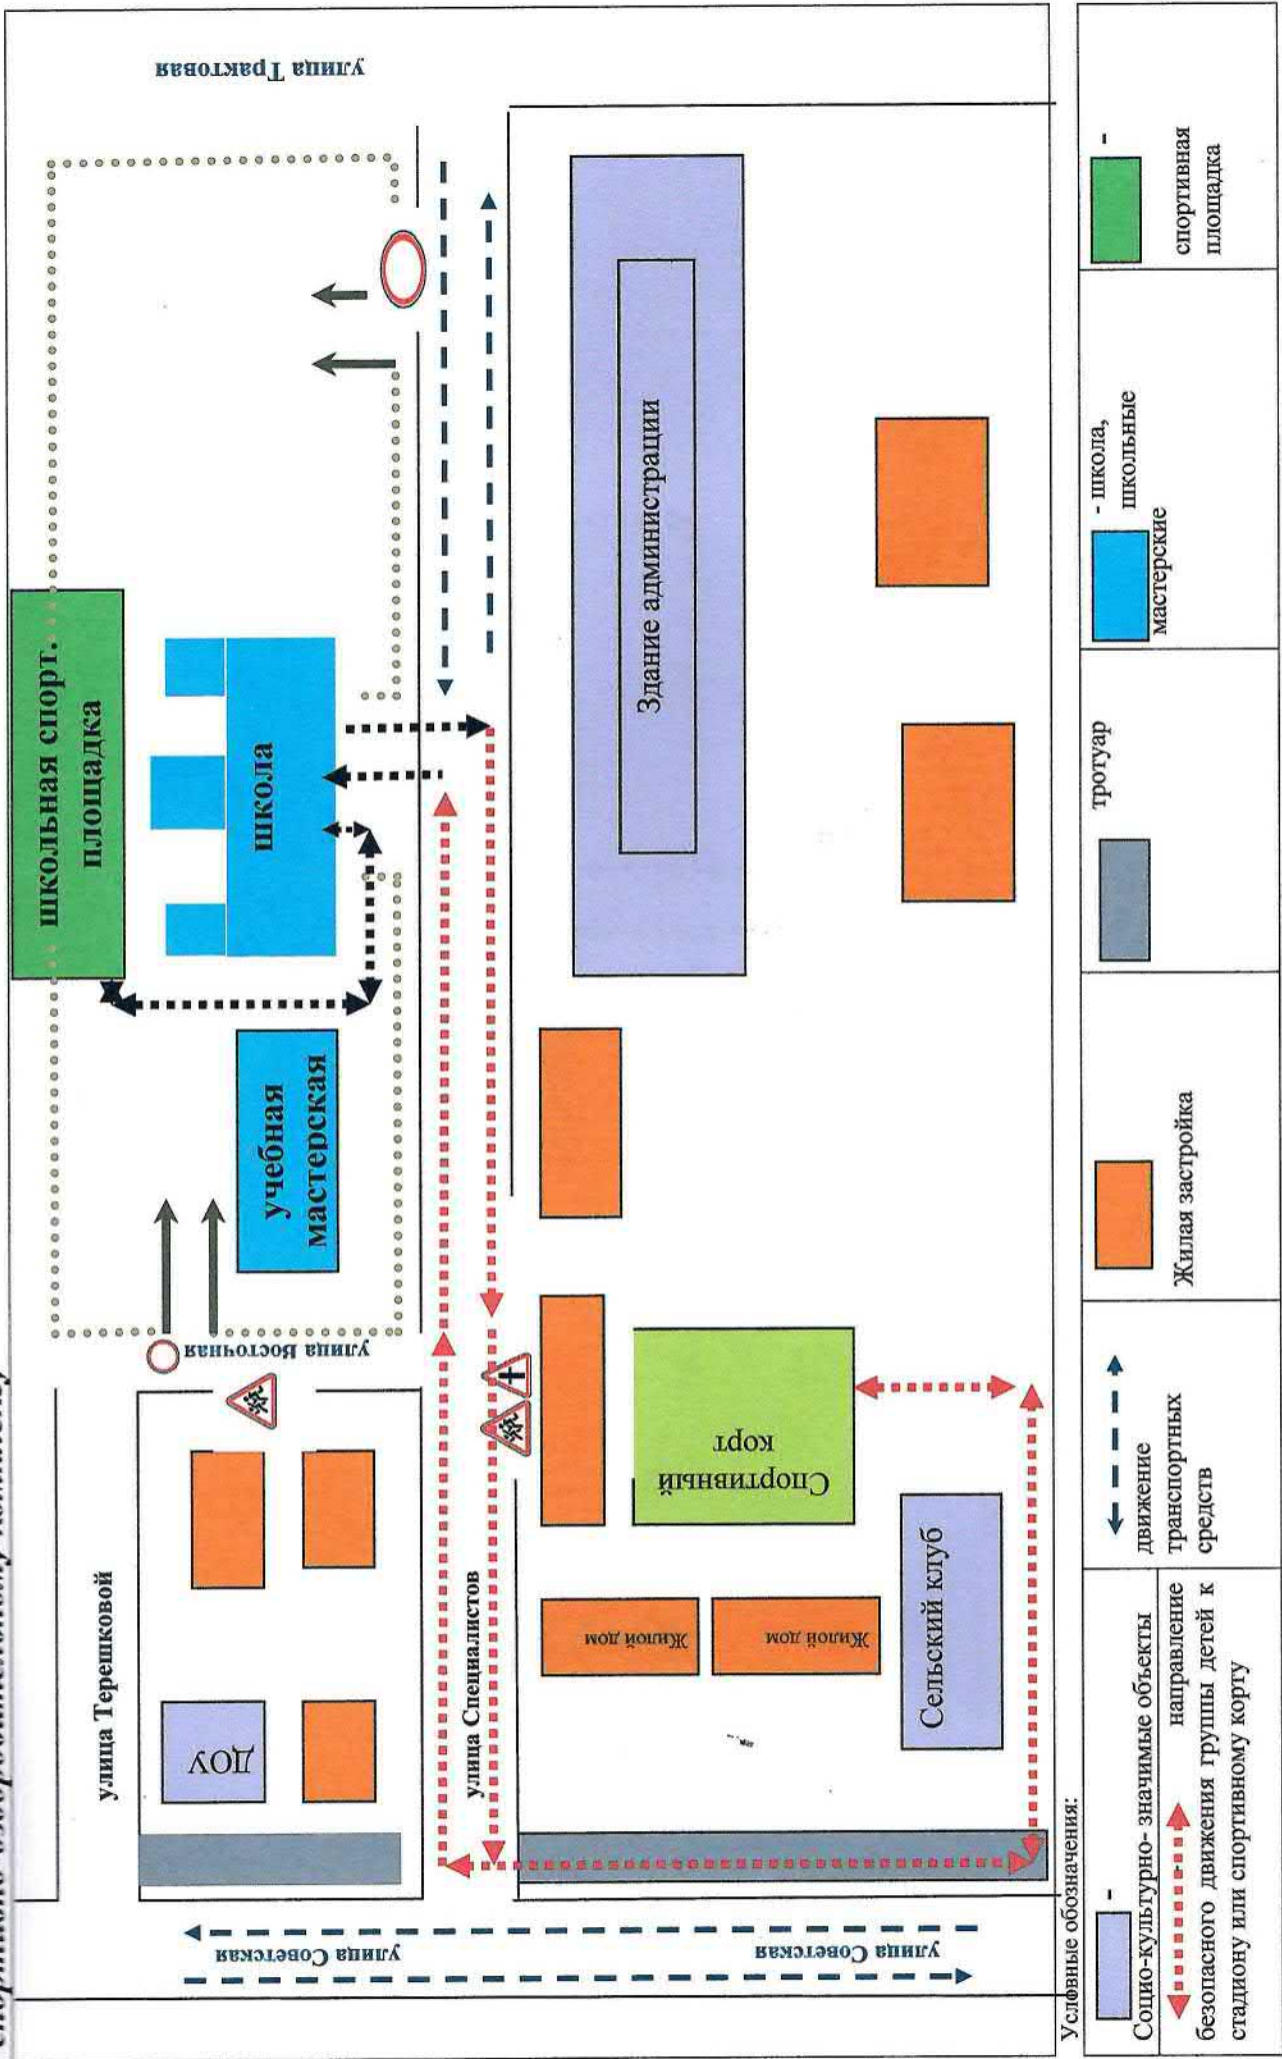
улица Трактовая

школьная спорт. площадка

школа

учебная мастерская

Здание администрации

улица Восточная

улица Терешковой

ДОУ

улица Специалистов

Спортивный корт

Жилой дом

Жилой дом

Сельский клуб

улица Советская

улица Советская

Услfовные обозначения:

- Социо-культурно- значимые объекты

направление безопасного движения группы детей к стадиону или спортивному корту

движение транспортных средств

Жилая застройка

тротуар

- школа, школьные мастерские

спортивная площадка -